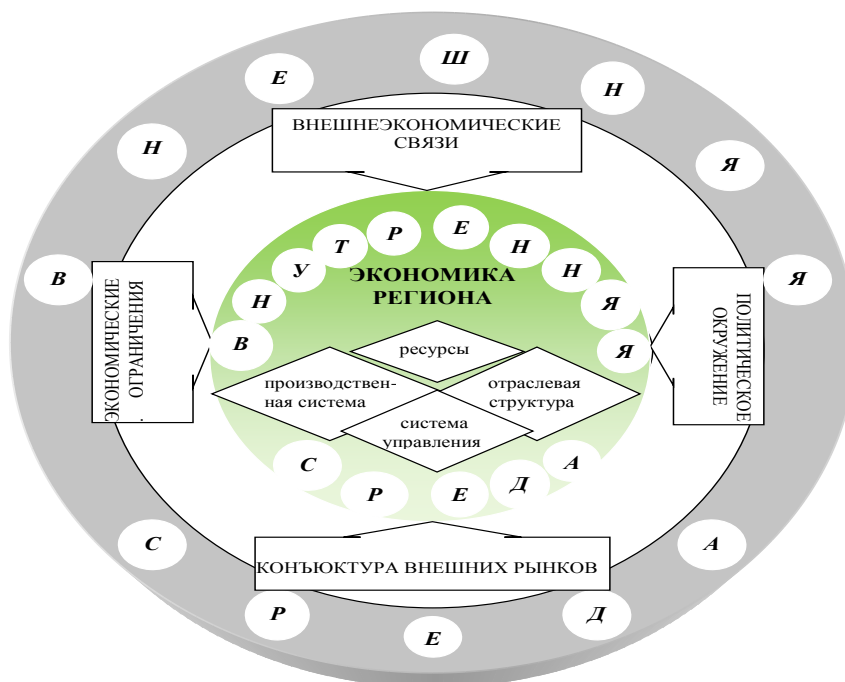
Ш
Е
Н
Н
Я
В
Я
С
А
Р
Д
Е

ВНЕШНЕЭКОНОМИЧЕСКИЕ СВЯЗИ

Р
Е
Т
Н
У
Н
Н
Я
В
Я

ЭКОНОМИКА РЕГИОНА

ЭКОНОМИЧЕСКИЕ ОГРАНИЧЕНИЯ

ПОЛИТИЧЕСКОЕ ОКРУЖЕНИЕ

ресурсы

производственная система

отраслевая структура

система управления

С
А
Р
Е
Д

КОНЪЮКТУРА ВНЕШНИХ РЫНКОВ